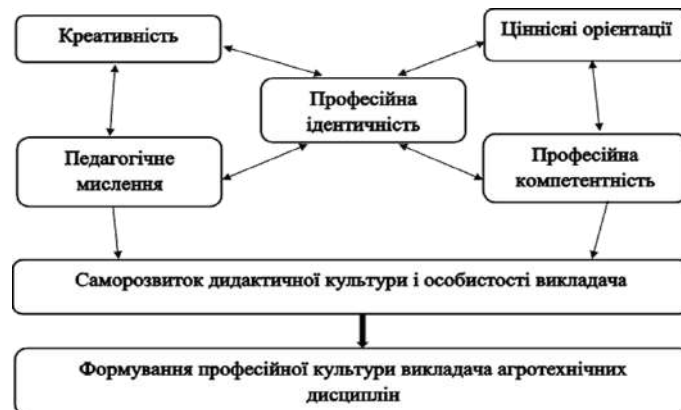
Креативність

Ціннісні орієнтації

Професійна ідентичність

Педагогічне мислення

Професійна компетентність

Саморозвиток дидактичної культури і особистості викладача

Формування професійної культури викладача агротехнічних дисциплін